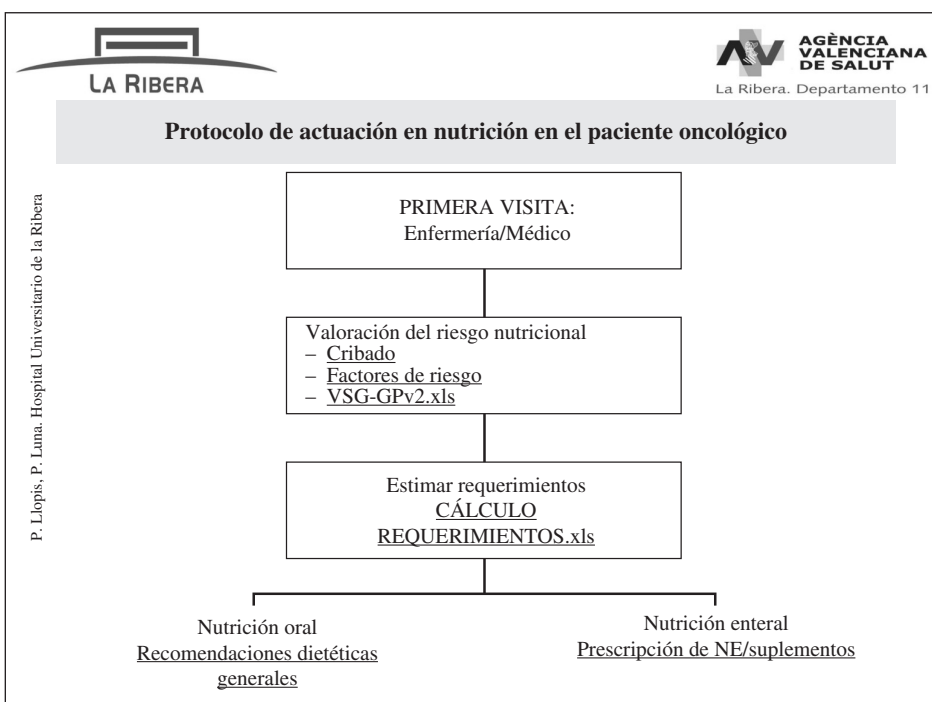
LA RIBERA

AGÈNCIA VALENCIANA DE SALUT
La Ribera. Departamento 11

Protocolo de actuación en nutrición en el paciente oncológico

P. Llopis, P. Luna. Hospital Universitario de la Ribera

PRIMERA VISITA:
Enfermería/Médico

Valoración del riesgo nutricional
– Cribado
– Factores de riesgo
– VSG-GPv2.xls

Estimar requerimientos
CÁLCULO REQUERIMIENTOS.xls

Nutrición oral
Recomendaciones dietéticas generales

Nutrición enteral
Prescripción de NE/suplementos